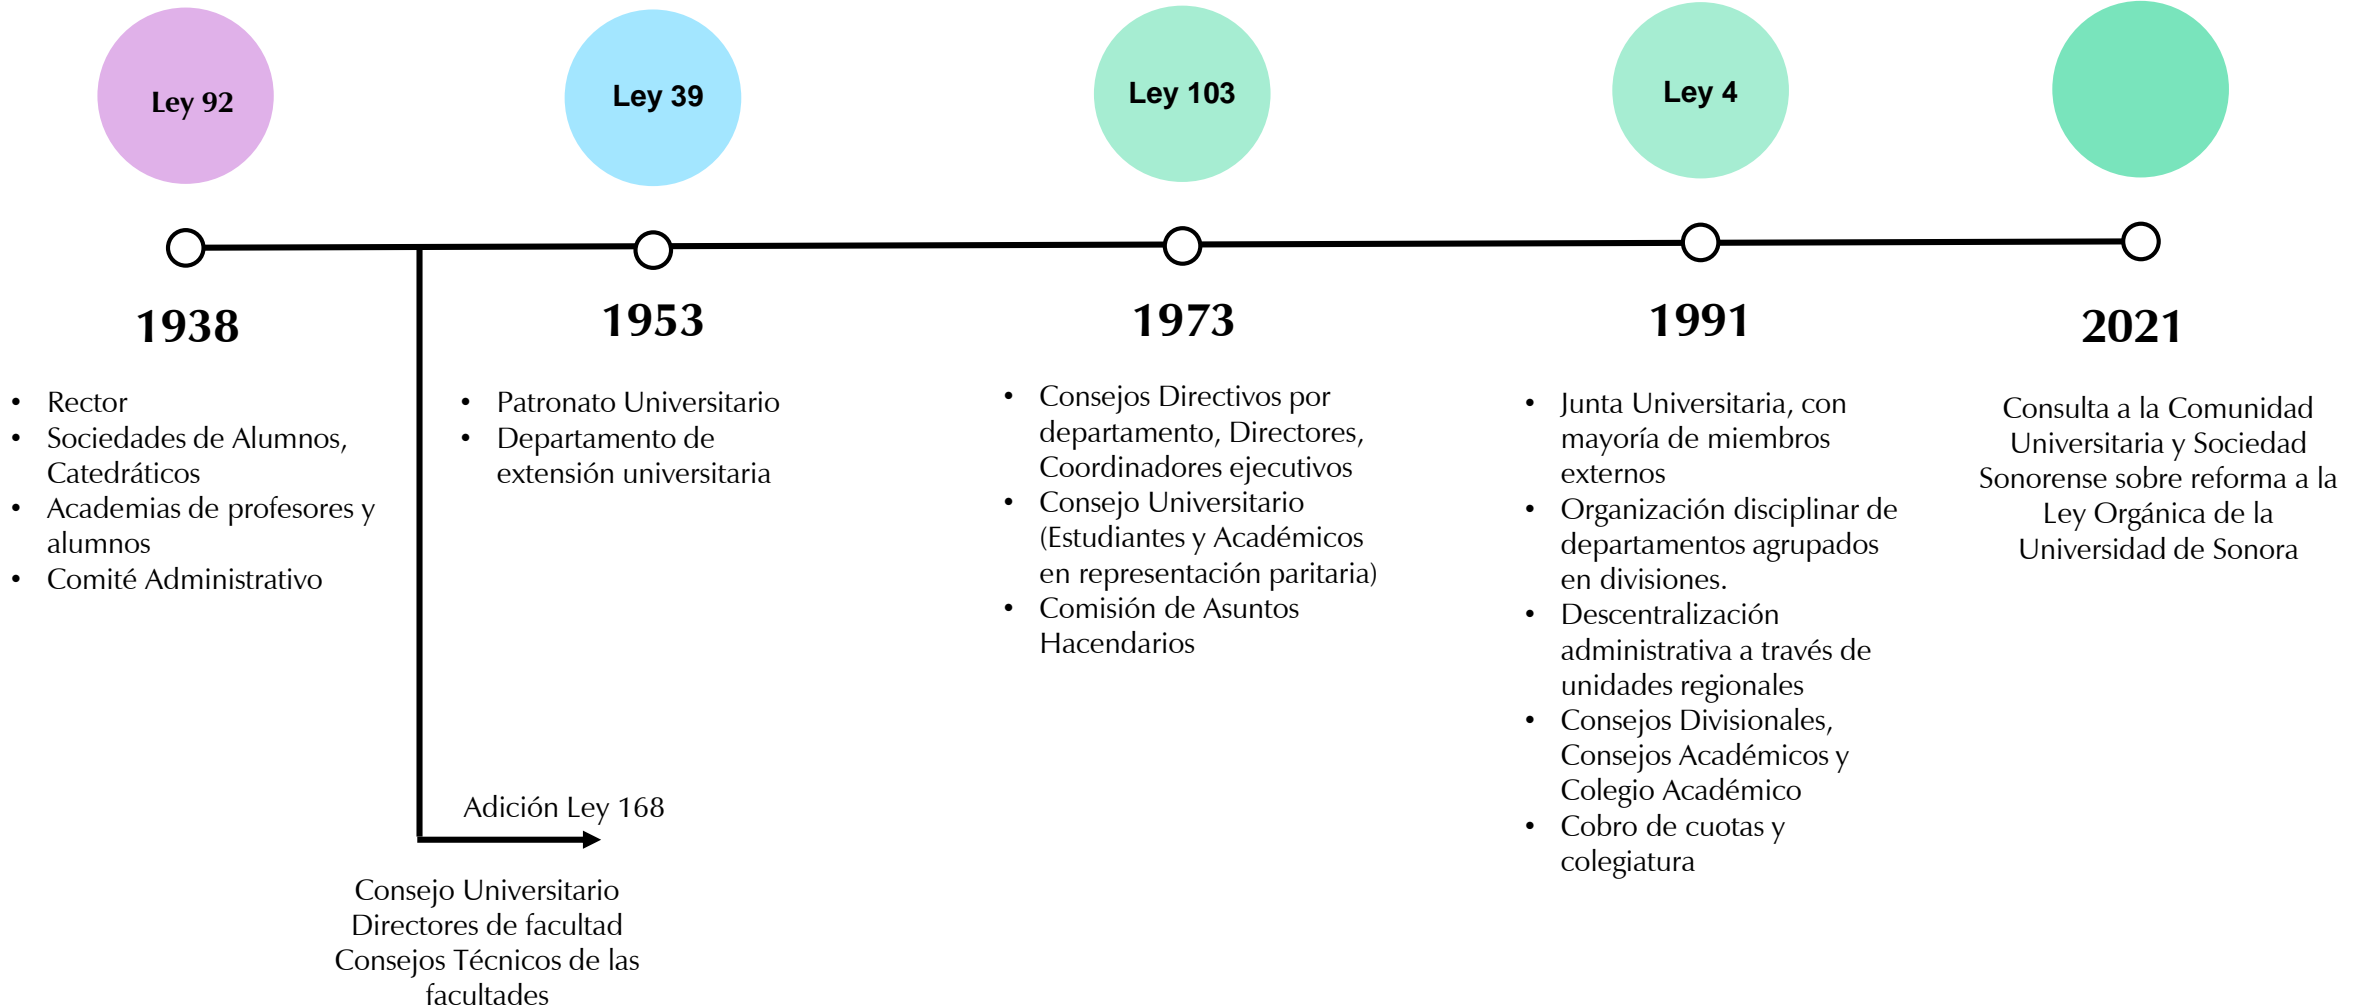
Ley 92

Ley 39

Ley 103

Ley 4

1938

- Rector
- Sociedades de Alumnos, Catedráticos
- Academias de profesores y alumnos
- Comité Administrativo

1953

- Patronato Universitario
- Departamento de extensión universitaria

1973

- Consejos Directivos por departamento, Directores, Coordinadores ejecutivos
- Consejo Universitario (Estudiantes y Académicos en representación paritaria)
- Comisión de Asuntos Hacendarios

1991

- Junta Universitaria, con mayoría de miembros externos
- Organización disciplinar de departamentos agrupados en divisiones.
- Descentralización administrativa a través de unidades regionales
- Consejos Divisionales, Consejos Académicos y Colegio Académico
- Cobro de cuotas y colegiatura

2021

Consulta a la Comunidad Universitaria y Sociedad Sonorense sobre reforma a la Ley Orgánica de la Universidad de Sonora

Adición Ley 168

Consejo Universitario
Directores de facultad
Consejos Técnicos de las facultades